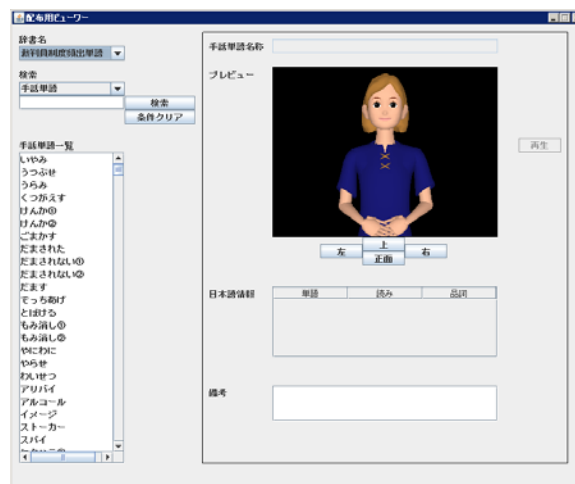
配布用ビューワー

辞書名
新利用頻度抽出単語

検索
手話単語
検索
条件クリア

手話単語一覧
いやみ
うつぶせ
うらみ
くつがえす
けんか①
けんか②
ごまかす
だまされた
だまされない①
だまされない②
だます
でっちあげ
とぼける
もみ消し①
もみ消し②
やにわに
やらせ
わいせつ
アリバイ
アルコール
イメージ
ストーカー
スパイ
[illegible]

手話単語名称

プレビュー

再生

左
上
正面
右

日本語情報
| 単語 | 読み | 品詞 |
|---|---|---|

備考